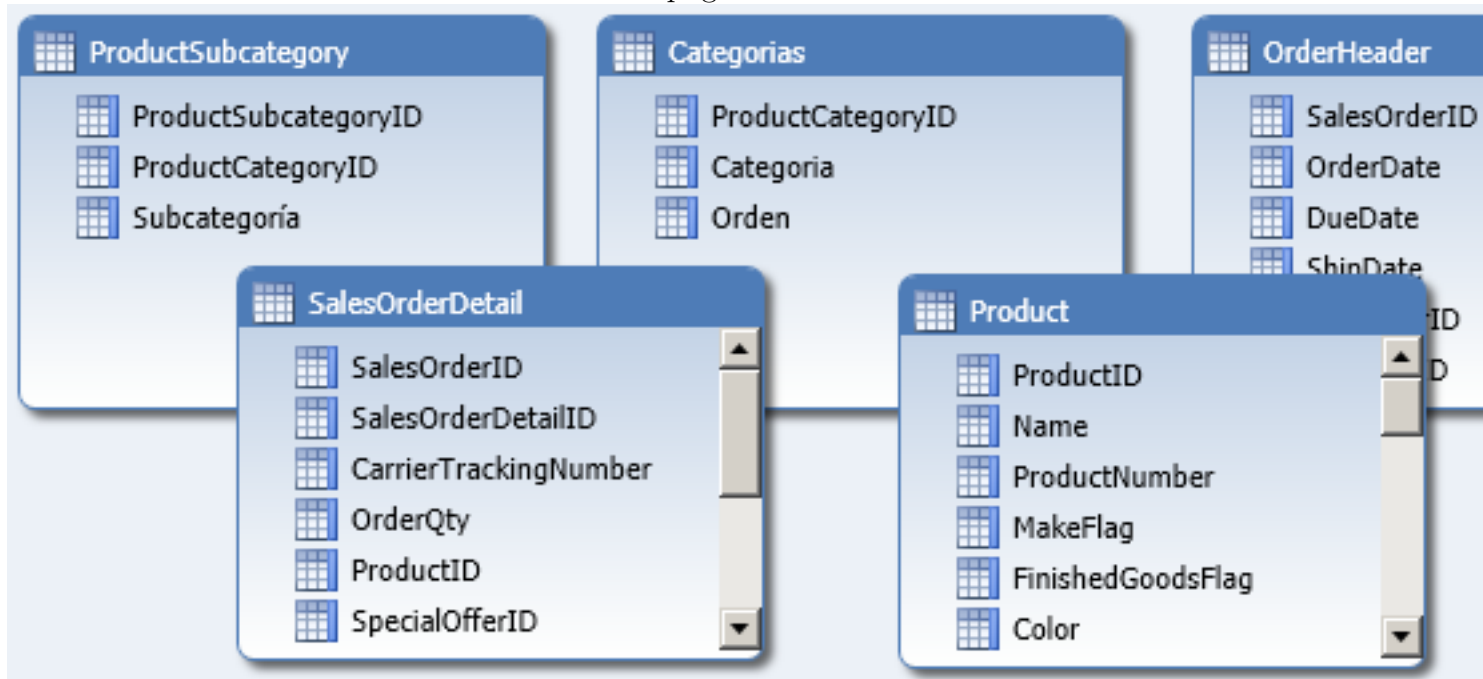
ProductSubcategory
ProductSubcategoryID
ProductCategoryID
Subcategoría

Categorias
ProductCategoryID
Categoria
Orden

OrderHeader
SalesOrderID
OrderDate
DueDate
ShipDate
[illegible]ID
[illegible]D

SalesOrderDetail
SalesOrderID
SalesOrderDetailID
CarrierTrackingNumber
OrderQty
ProductID
SpecialOfferID

Product
ProductID
Name
ProductNumber
MakeFlag
FinishedGoodsFlag
Color